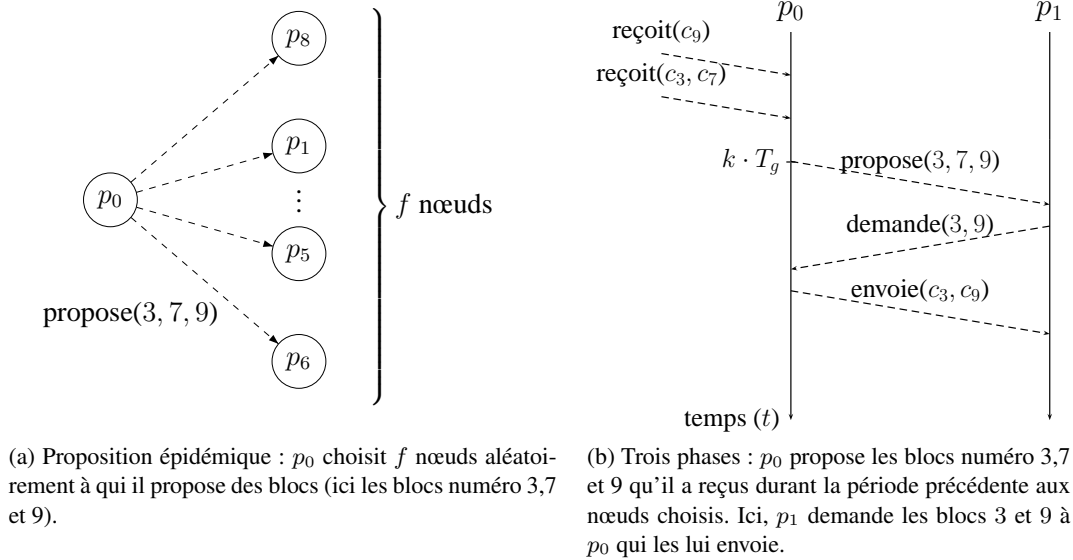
$p_8$

$p_1$

$\vdots$

$p_0$

$p_5$

$f$ nœuds

propose$(3, 7, 9)$

$p_6$

(a) Proposition épidémique : $p_0$ choisit $f$ nœuds aléatoirement à qui il propose des blocs (ici les blocs numéro 3,7 et 9).

$p_0$

$p_1$

reçoit$(c_9)$

reçoit$(c_3, c_7)$

$k \cdot T_g$

propose$(3, 7, 9)$

demande$(3, 9)$

envoie$(c_3, c_9)$

temps $(t)$

(b) Trois phases : $p_0$ propose les blocs numéro 3,7 et 9 qu'il a reçus durant la période précédente aux nœuds choisis. Ici, $p_1$ demande les blocs 3 et 9 à $p_0$ qui les lui envoie.